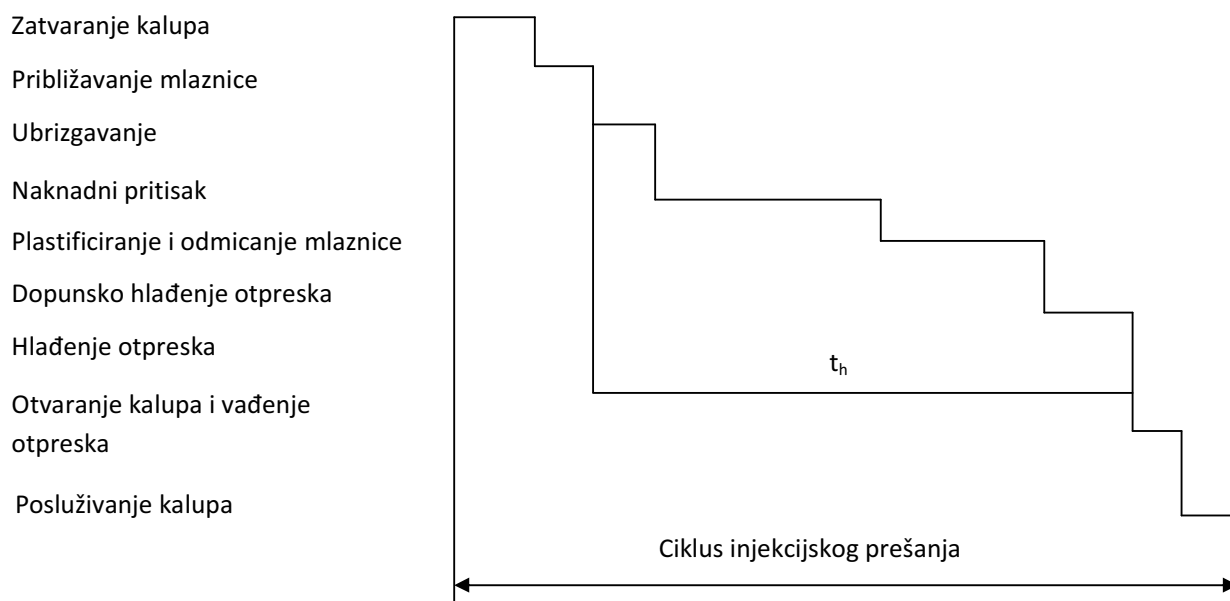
Zatvaranje kalupa

Približavanje mlaznice

Ubrizgavanje

Naknadni pritisak

Plastificiranje i odmicanje mlaznice

Dopunsko hlađenje otpreska

Hlađenje otpreska

Otvaranje kalupa i vađenje otpreska

Posluživanje kalupa

$t_h$

Ciklus injekcijskog prešanja